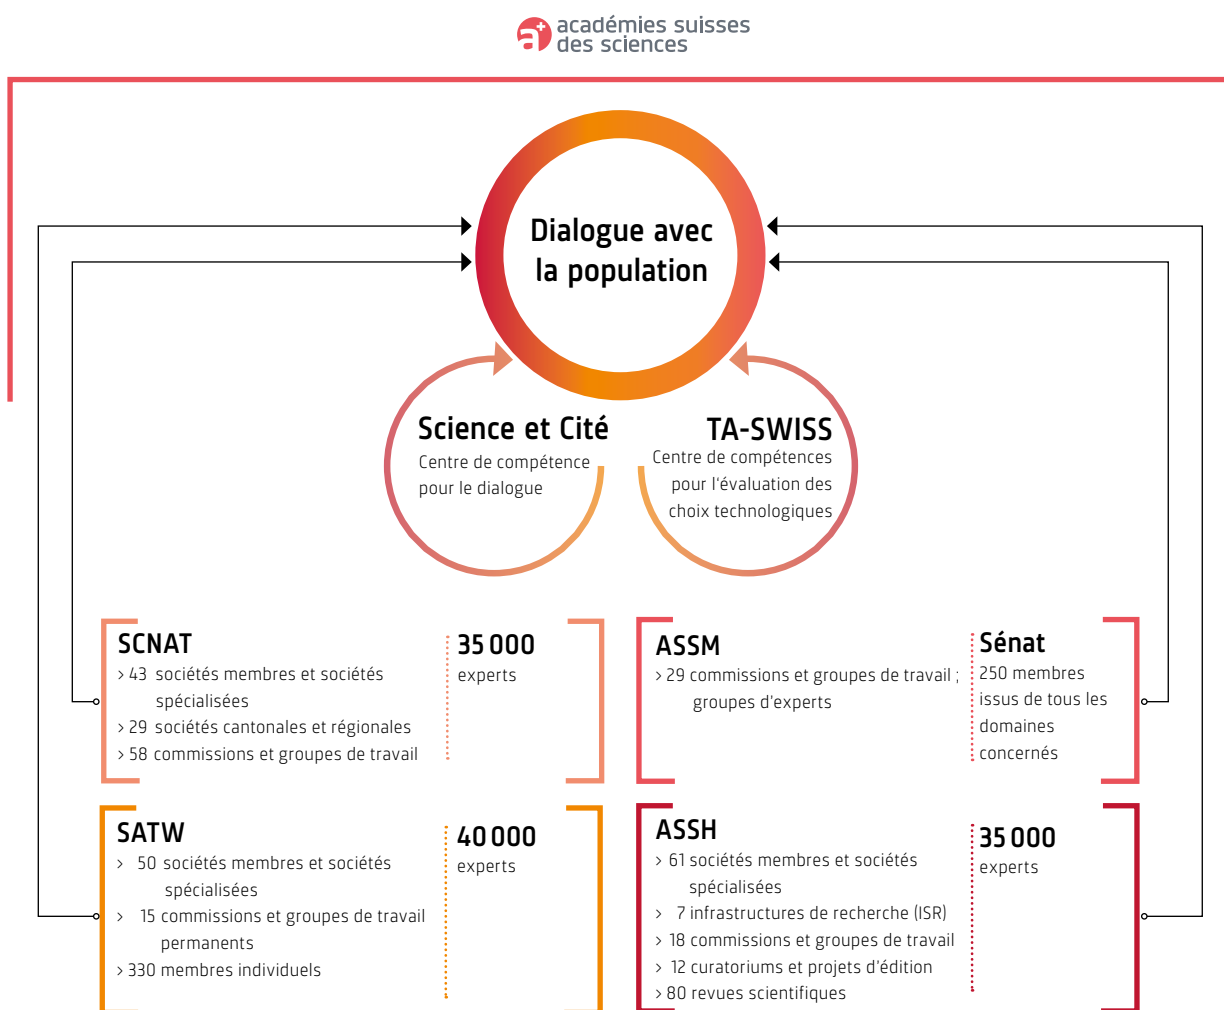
académies suisses des sciences

Dialogue avec la population

Science et Cité
Centre de compétence pour le dialogue

TA-SWISS
Centre de compétences pour l'évaluation des choix technologiques

SCNAT
> 43 sociétés membres et sociétés spécialisées
> 29 sociétés cantonales et régionales
> 58 commissions et groupes de travail

35 000
experts

ASSM
> 29 commissions et groupes de travail ; groupes d'experts

Sénat
250 membres issus de tous les domaines concernés

SATW
> 50 sociétés membres et sociétés spécialisées
> 15 commissions et groupes de travail permanents
> 330 membres individuels

40 000
experts

ASSH
> 61 sociétés membres et sociétés spécialisées
> 7 infrastructures de recherche (ISR)
> 18 commissions et groupes de travail
> 12 curatoriums et projets d'édition
> 80 revues scientifiques

35 000
experts